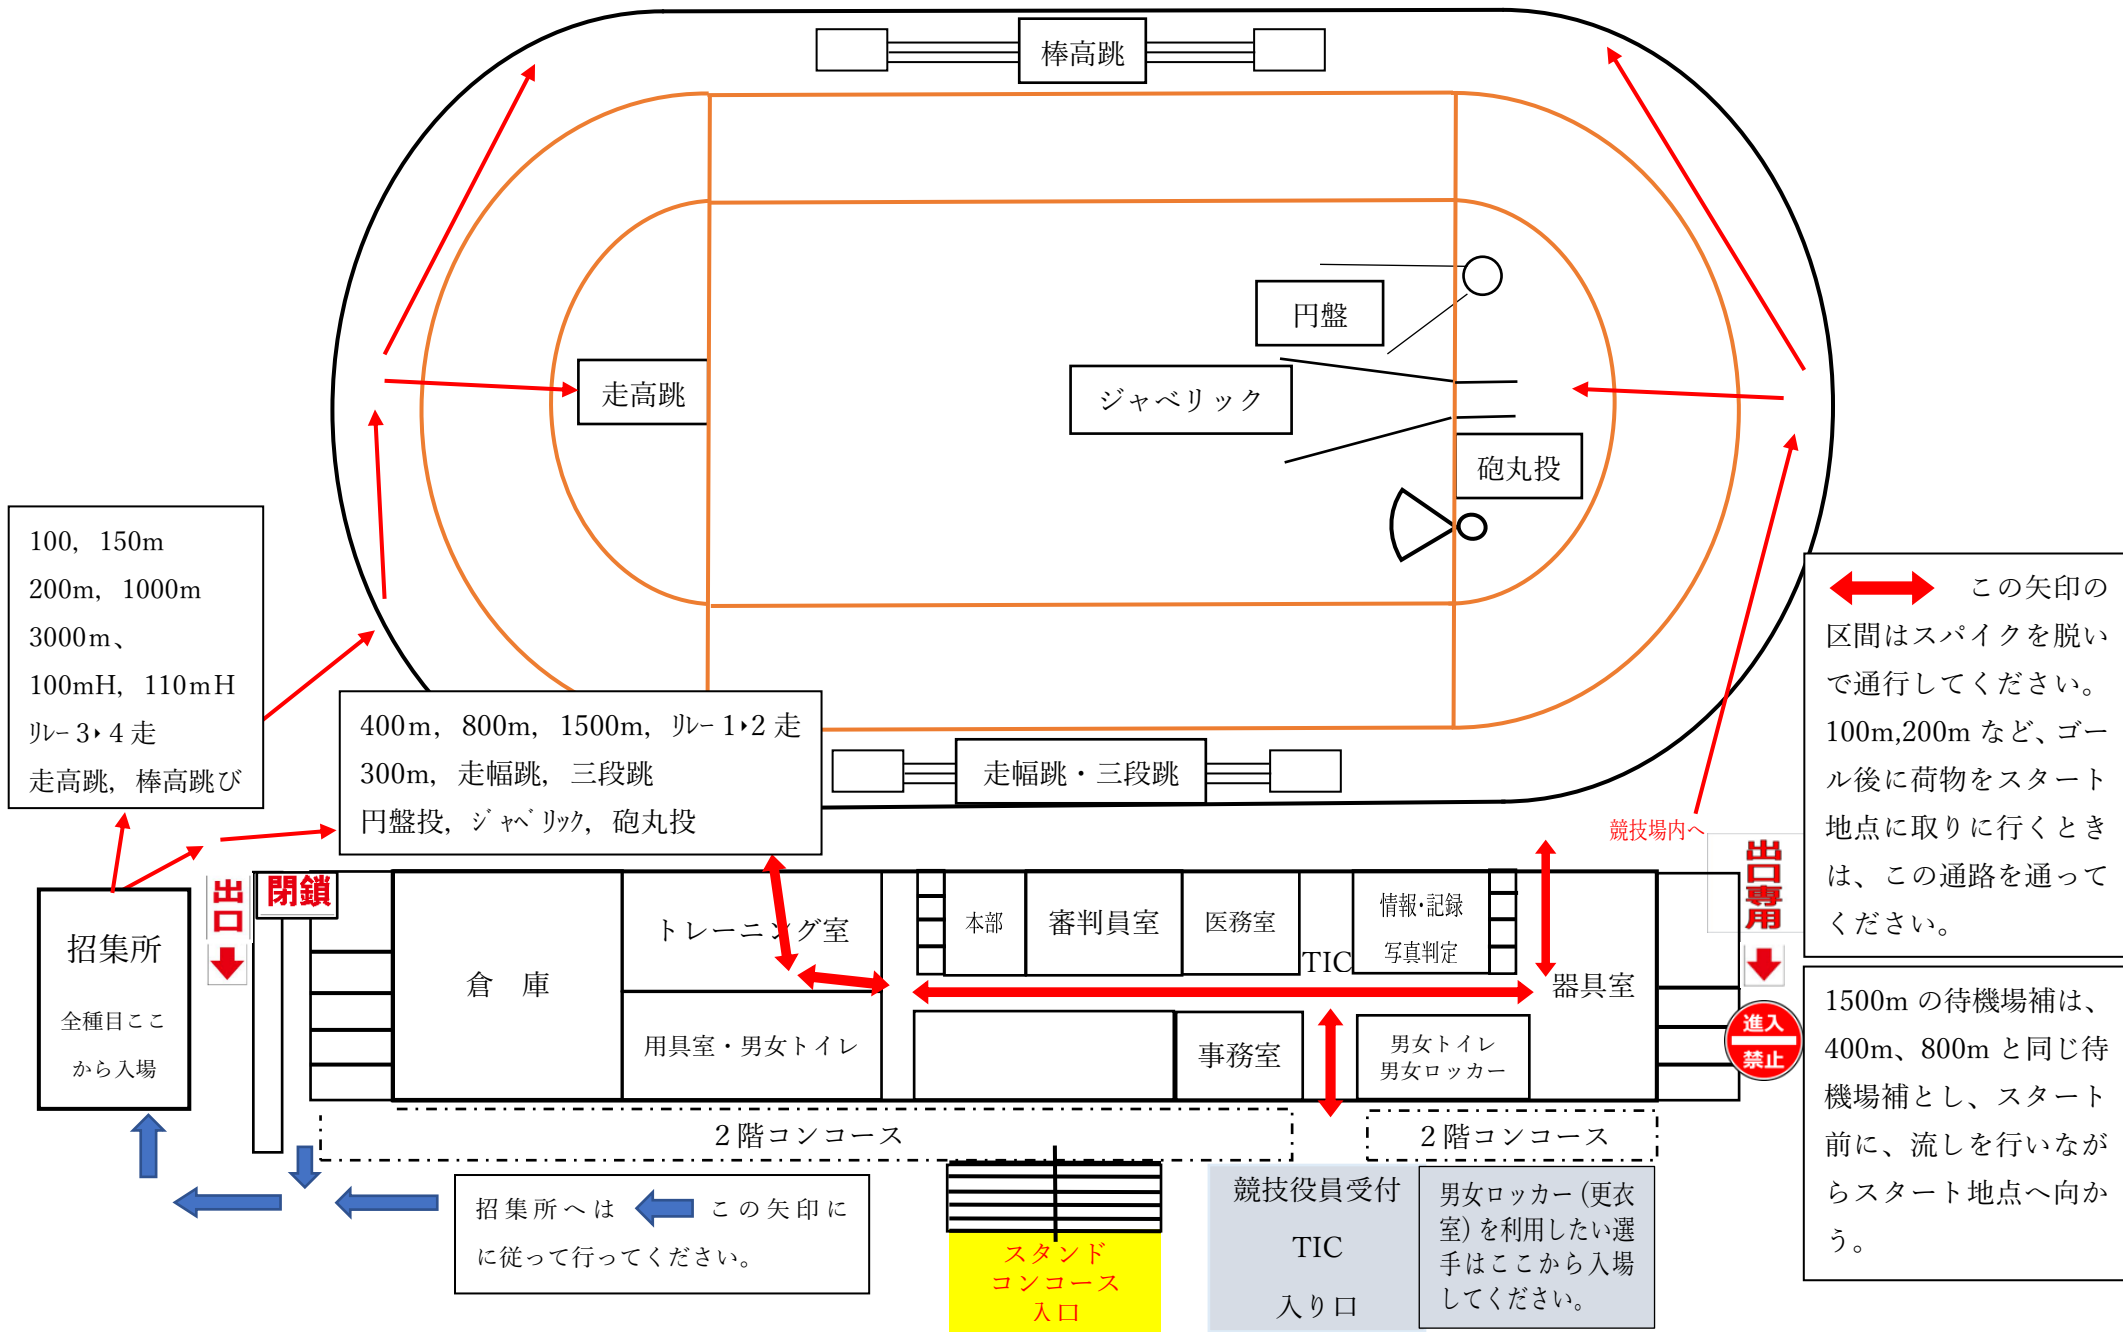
棒高跳

円盤

走高跳

ジャベリック

砲丸投

100, 150m
200m, 1000m
3000m、
100mH, 110mH
ﾘﾚｰ 3･4 走
走高跳, 棒高跳び

400m, 800m, 1500m, ﾘﾚｰ 1･2 走
300m, 走幅跳, 三段跳
円盤投, ｼﾞｬﾍﾞﾘｯｸ, 砲丸投

走幅跳・三段跳

この矢印の区間はスパイクを脱いで通行してください。100m,200m など、ゴール後に荷物をスタート地点に取りに行くときは、この通路を通ってください。

1500m の待機場補は、400m、800m と同じ待機場補とし、スタート前に、流しを行いながらスタート地点へ向かう。

競技場内へ

出口専用

進入禁止

招集所

全種目ここから入場

出口

閉鎖

倉　庫

トレーニング室

用具室・男女トイレ

本部

審判員室

医務室

TIC

情報･記録

写真判定

器具室

事務室

男女トイレ
男女ロッカー

2 階コンコース

2 階コンコース

招集所へは この矢印に従って行ってください。

スタンド
コンコース
入口

競技役員受付

TIC

入り口

男女ロッカー（更衣室）を利用したい選手はここから入場してください。